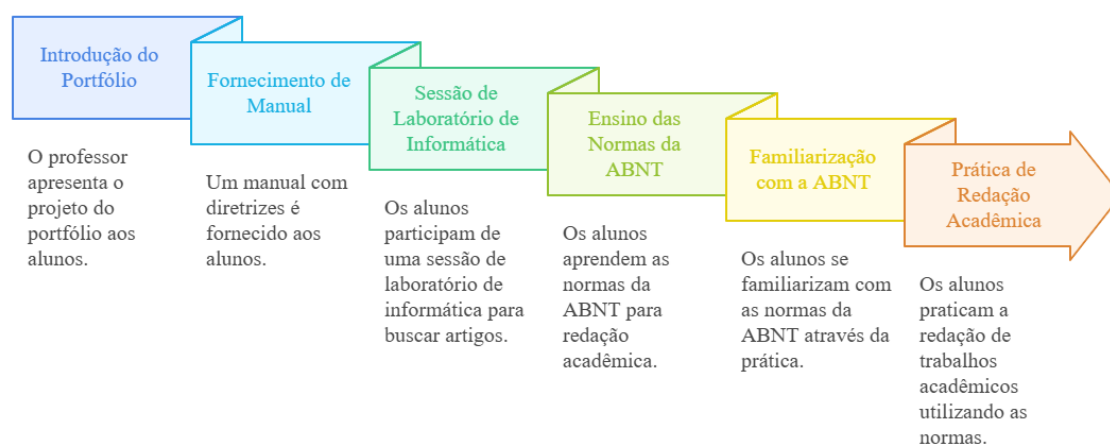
Introdução do Portfólio

O professor apresenta o projeto do portfólio aos alunos.

Fornecimento de Manual

Um manual com diretrizes é fornecido aos alunos.

Sessão de Laboratório de Informática

Os alunos participam de uma sessão de laboratório de informática para buscar artigos.

Ensino das Normas da ABNT

Os alunos aprendem as normas da ABNT para redação acadêmica.

Familiarização com a ABNT

Os alunos se familiarizam com as normas da ABNT através da prática.

Prática de Redação Acadêmica

Os alunos praticam a redação de trabalhos acadêmicos utilizando as normas.